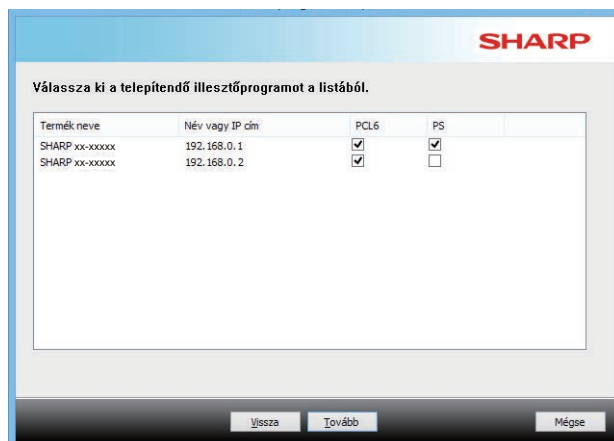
SHARP

Válassza ki a telepítendő illesztőprogramot a listából.

| Termék neve | Név vagy IP cím | PCL6 | PS |
|---|---|---|---|
| SHARP xx-xxxxx | 192.168.0.1 | ✔ | ✔ |
| SHARP xx-xxxxx | 192.168.0.2 | ✔ | ☐ |

Vissza Tovább Mégse